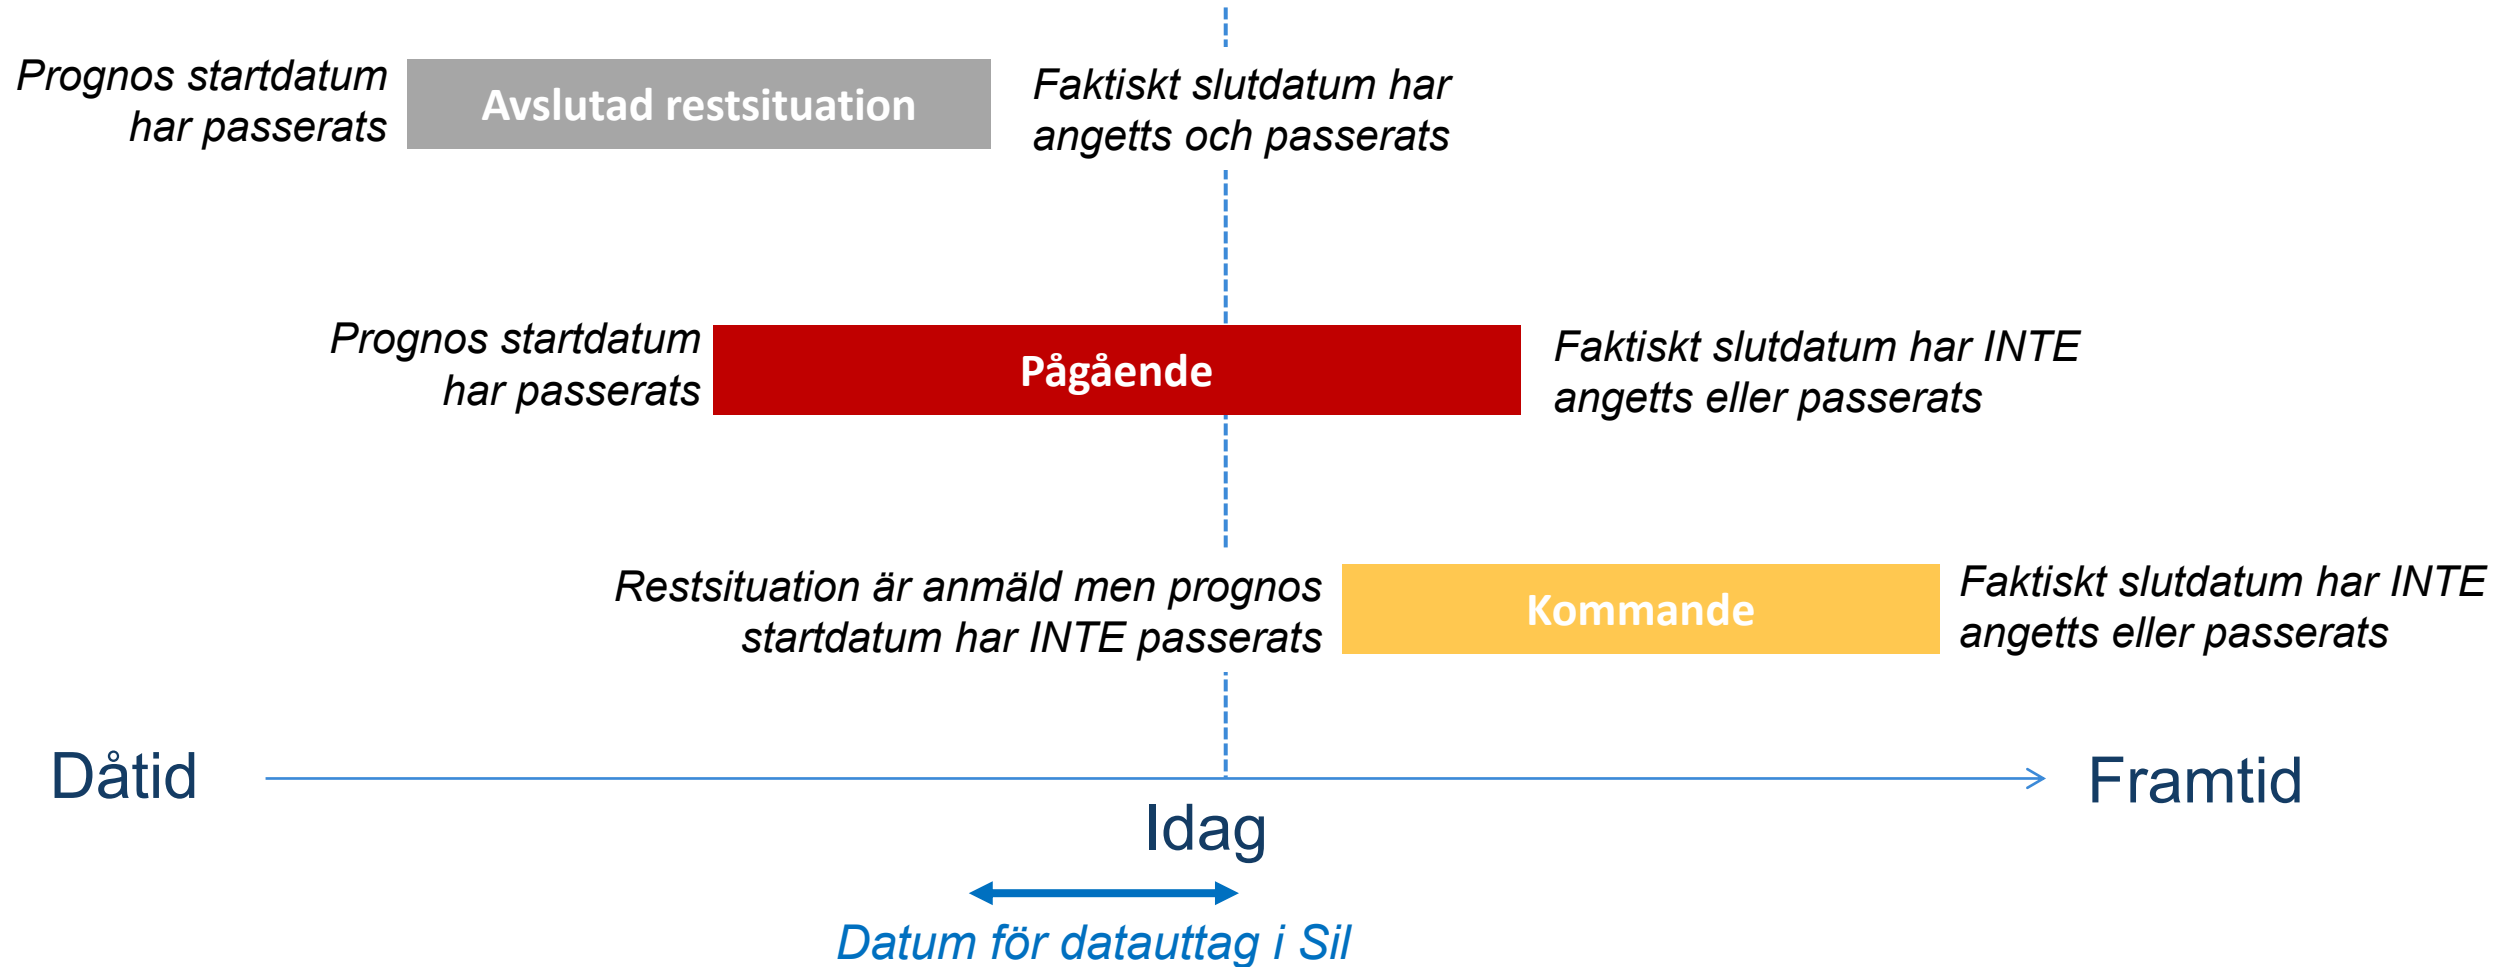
Prognos startdatum har passerats

Avslutad restsituation

Faktiskt slutdatum har angetts och passerats

Prognos startdatum har passerats

Pågående

Faktiskt slutdatum har INTE angetts eller passerats

Restsituation är anmäld men prognos startdatum har INTE passerats

Kommande

Faktiskt slutdatum har INTE angetts eller passerats

Dåtid

Framtid

Idag

Datum för datauttag i Sil